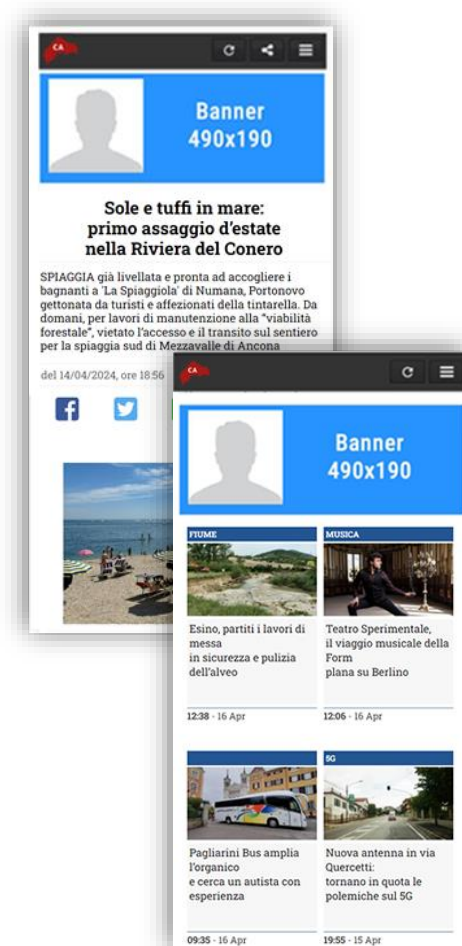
CA

Banner
490x190

Sole e tuffi in mare: primo assaggio d'estate nella Riviera del Conero

SPIAGGIA già livellata e pronta ad accogliere i bagnanti a 'La Spiaggiola' di Numana, Portonovo gettonata da turisti e affezionati della tintarella. Da domani, per lavori di manutenzione alla "viabilità forestale", vietato l'accesso e il transito sul sentiero per la spiaggia sud di Mezzavalle di Ancona

del 14/04/2024, ore 18:56

CA

Banner
490x190

FIUME

Esino, partiti i lavori di messa in sicurezza e pulizia dell'alveo

12:38 - 16 Apr

MUSICA

Teatro Sperimentale, il viaggio musicale della Form plana su Berlino

12:06 - 16 Apr

Pagliarini Bus amplia l'organico e cerca un autista con esperienza

09:35 - 16 Apr

5G

Nuova antenna in via Quercetti: tornano in quota le polemiche sul 5G

19:55 - 15 Apr